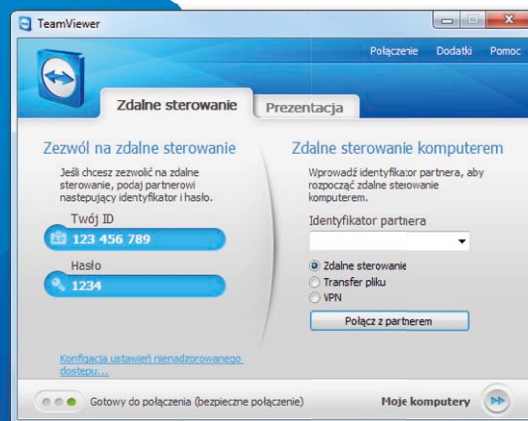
TeamViewer

Połączenie Dodatki Pomoc

Zdalne sterowanie Prezentacja

Zezwól na zdalne sterowanie

Jeśli chcesz zezwolić na zdalne sterowanie, podaj partnerowi następujący identyfikator i hasło.

Twój ID

123 456 789

Hasło

1234

Konfigacja ustawień nienadzorowanego dostępu...

Zdalne sterowanie komputerem

Wprowadź identyfikator partnera, aby rozpocząć zdalne sterowanie komputerem.

Identyfikator partnera

Zdalne sterowanie

Transfer pliku

VPN

Połącz z partnerem

Gotowy do połączenia (bezpieczne połączenie)

Moje komputery